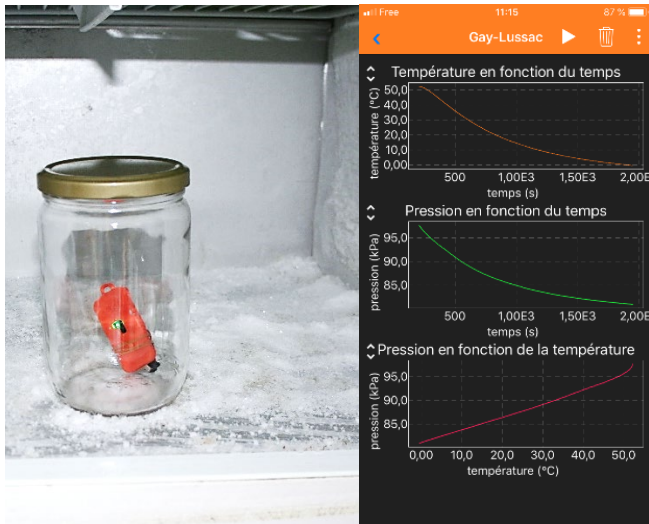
Free 11:15 87 %

Gay-Lussac

Température en fonction du temps

température (°C)

50,0
40,0
30,0
20,0
10,0
0,00

500 1,00E3 1,50E3 2,00E

temps (s)

Pression en fonction du temps

pression (kPa)

95,0
90,0
85,0

500 1,00E3 1,50E3 2,00E

temps (s)

Pression en fonction de la température

pression (kPa)

95,0
90,0
85,0

0,00 10,0 20,0 30,0 40,0 50,0

température (°C)